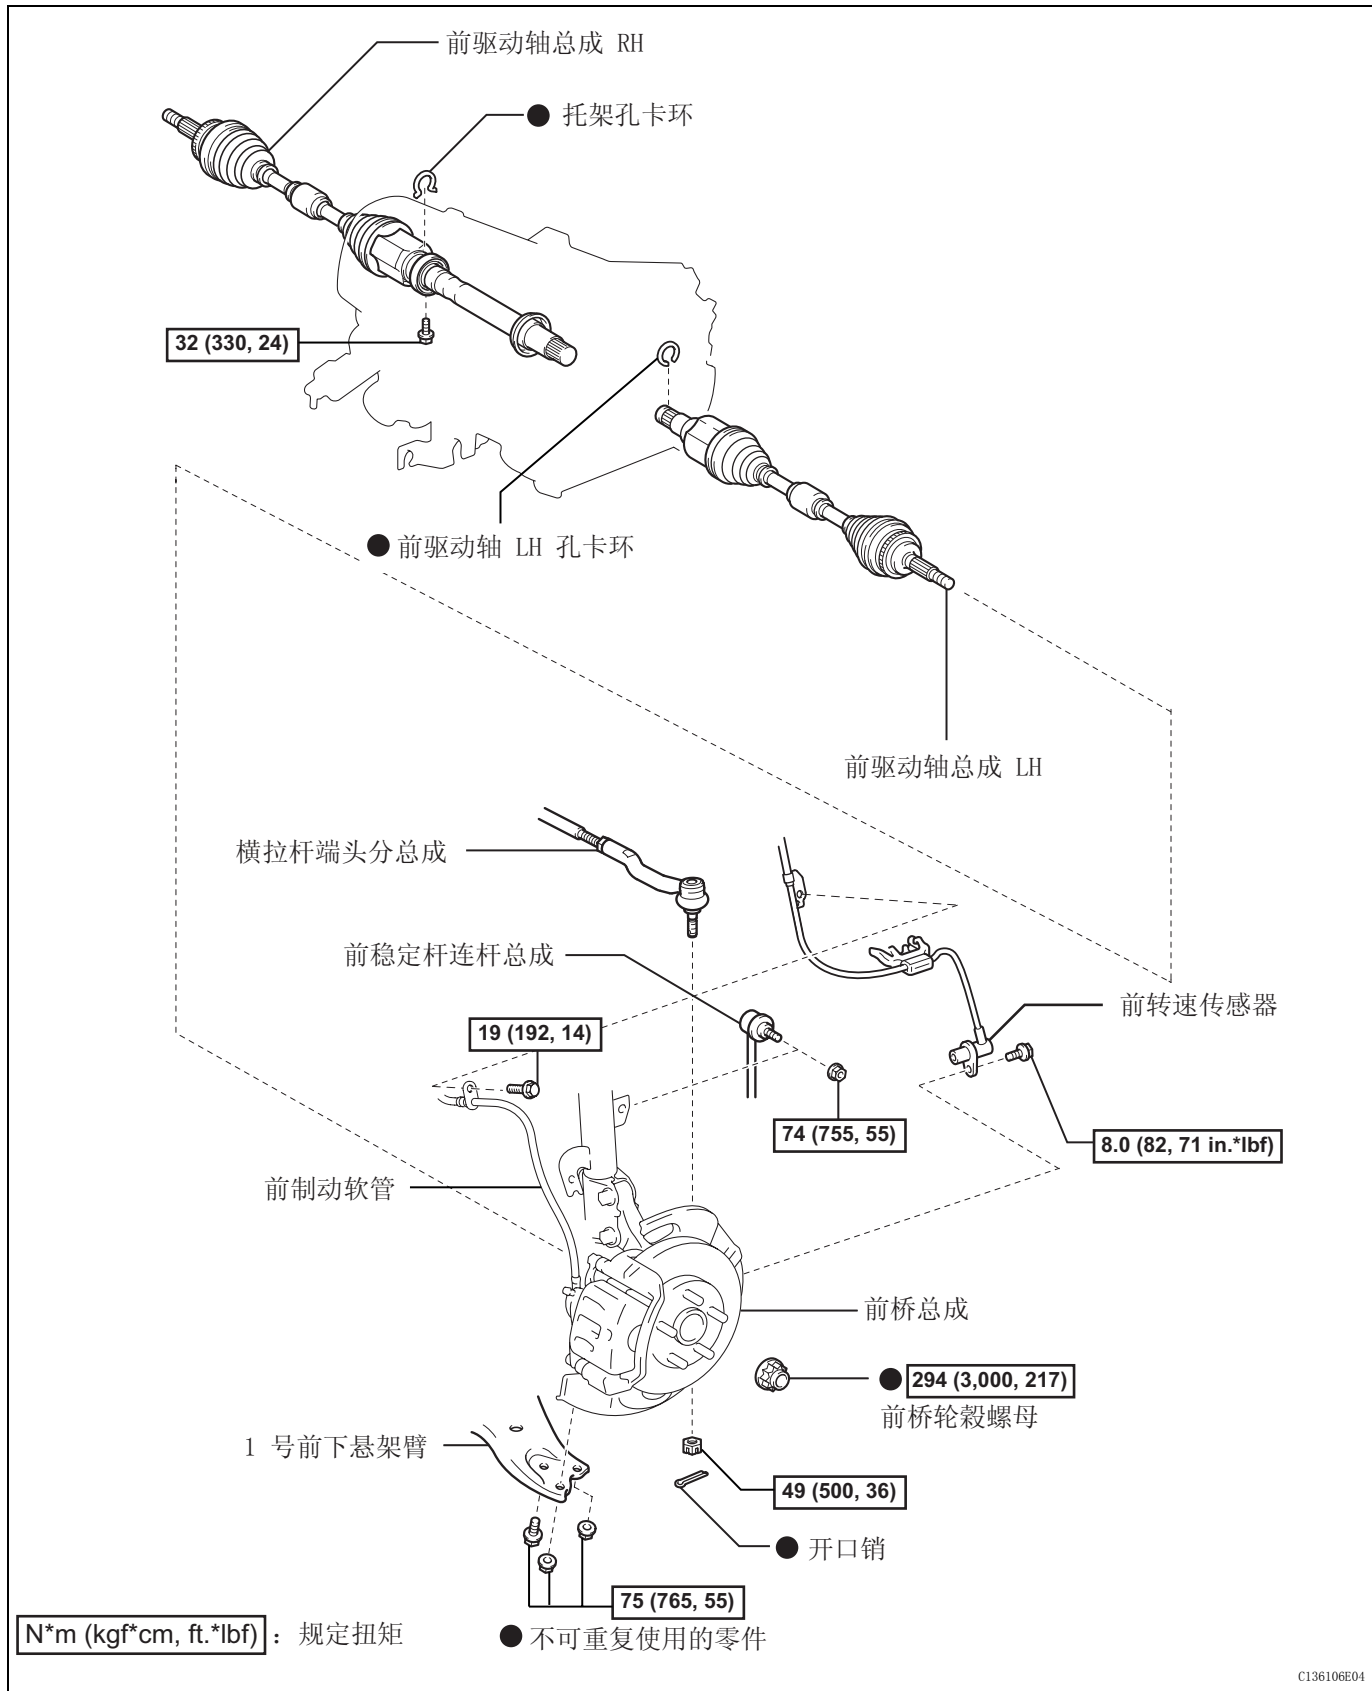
前驱动轴总成 RH

● 托架孔卡环

32 (330, 24)

● 前驱动轴 LH 孔卡环

前驱动轴总成 LH

横拉杆端头分总成

前稳定杆连杆总成

前转速传感器

19 (192, 14)

74 (755, 55)

8.0 (82, 71 in.*lbf)

前制动软管

前桥总成

● 294 (3,000, 217)

前桥轮毂螺母

1 号前下悬架臂

49 (500, 36)

● 开口销

75 (765, 55)

N*m (kgf*cm, ft.*lbf) ：规定扭矩

● 不可重复使用的零件

C136106E04